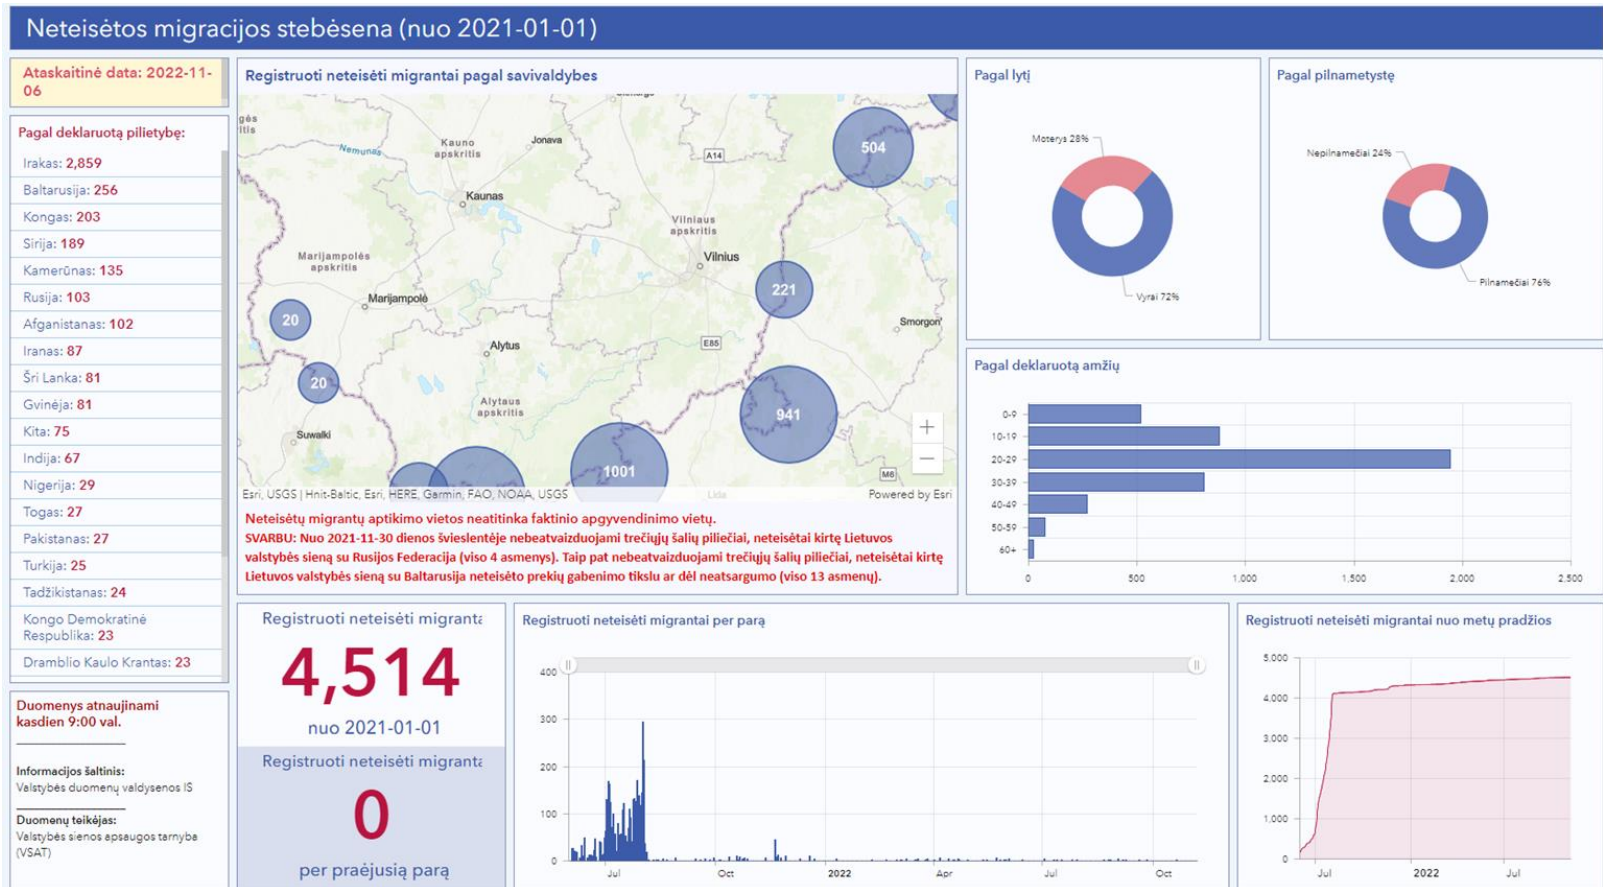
Neteisėtos migracijos stebėsena (nuo 2021-01-01)

Ataskaitinė data: 2022-11-06

Pagal deklaruotą pilietybę:

Irakas: 2,859
Baltarusija: 256
Kongas: 203
Sirija: 189
Kamerūnas: 135
Rusija: 103
Afganistanas: 102
Iranas: 87
Šri Lanka: 81
Gvinėja: 81
Kita: 75
Indija: 67
Nigerija: 29
Togas: 27
Pakistanas: 27
Turkija: 25
Tadžikistanas: 24
Kongo Demokratinė Respublika: 23
Dramblio Kaulo Krantas: 23

Duomenys atnaujinami kasdien 9:00 val.

Informacijos šaltinis:
Valstybės duomenų valdysenos IS

Duomenų teikėjas:
Valstybės sienos apsaugos tarnyba (VSAT)

Registruoti neteisėti migrantai pagal savivaldybes

Kauno apskritis
Jonava
Nemunas
A14
Kaunas
Vilniaus apskritis
Vilnius
Marijampolės apskritis
Marijampolė
Alytus
Smorgon'
E85
Alytaus apskritis
Suwałki
M6
Lida
504
221
20
20
941
1001
Esri, USGS | Hnit-Baltic, Esri, HERE, Garmin, FAO, NOAA, USGS
Powered by Esri

Neteisėtų migrantų aptikimo vietos neatitinka faktinio apgyvendinimo vietų.
SVARBU: Nuo 2021-11-30 dienos švieslentėje nebeatvaizduojami trečiųjų šalių piliečiai, neteisėtai kirtę Lietuvos valstybės sieną su Rusijos Federacija (viso 4 asmenys). Taip pat nebeatvaizduojami trečiųjų šalių piliečiai, neteisėtai kirtę Lietuvos valstybės sieną su Baltarusija neteisėto prekių gabenimo tikslu ar dėl neatsargumo (viso 13 asmenų).

Pagal lytį
Moterys 28%
Vyrai 72%

Pagal pilnametystę
Nepilnamečiai 24%
Pilnamečiai 76%

Pagal deklaruotą amžių
0-9
10-19
20-29
30-39
40-49
50-59
60+
0 500 1,000 1,500 2,000 2,500

Registruoti neteisėti migrant
4,514
nuo 2021-01-01

Registruoti neteisėti migrant
0
per praėjusią parą

Registruoti neteisėti migrantai per parą
400 300 200 100 0
Jul Oct 2022 Apr Jul Oct

Registruoti neteisėti migrantai nuo metų pradžios
5,000 4,000 3,000 2,000 1,000 0
Jul 2022 Jul